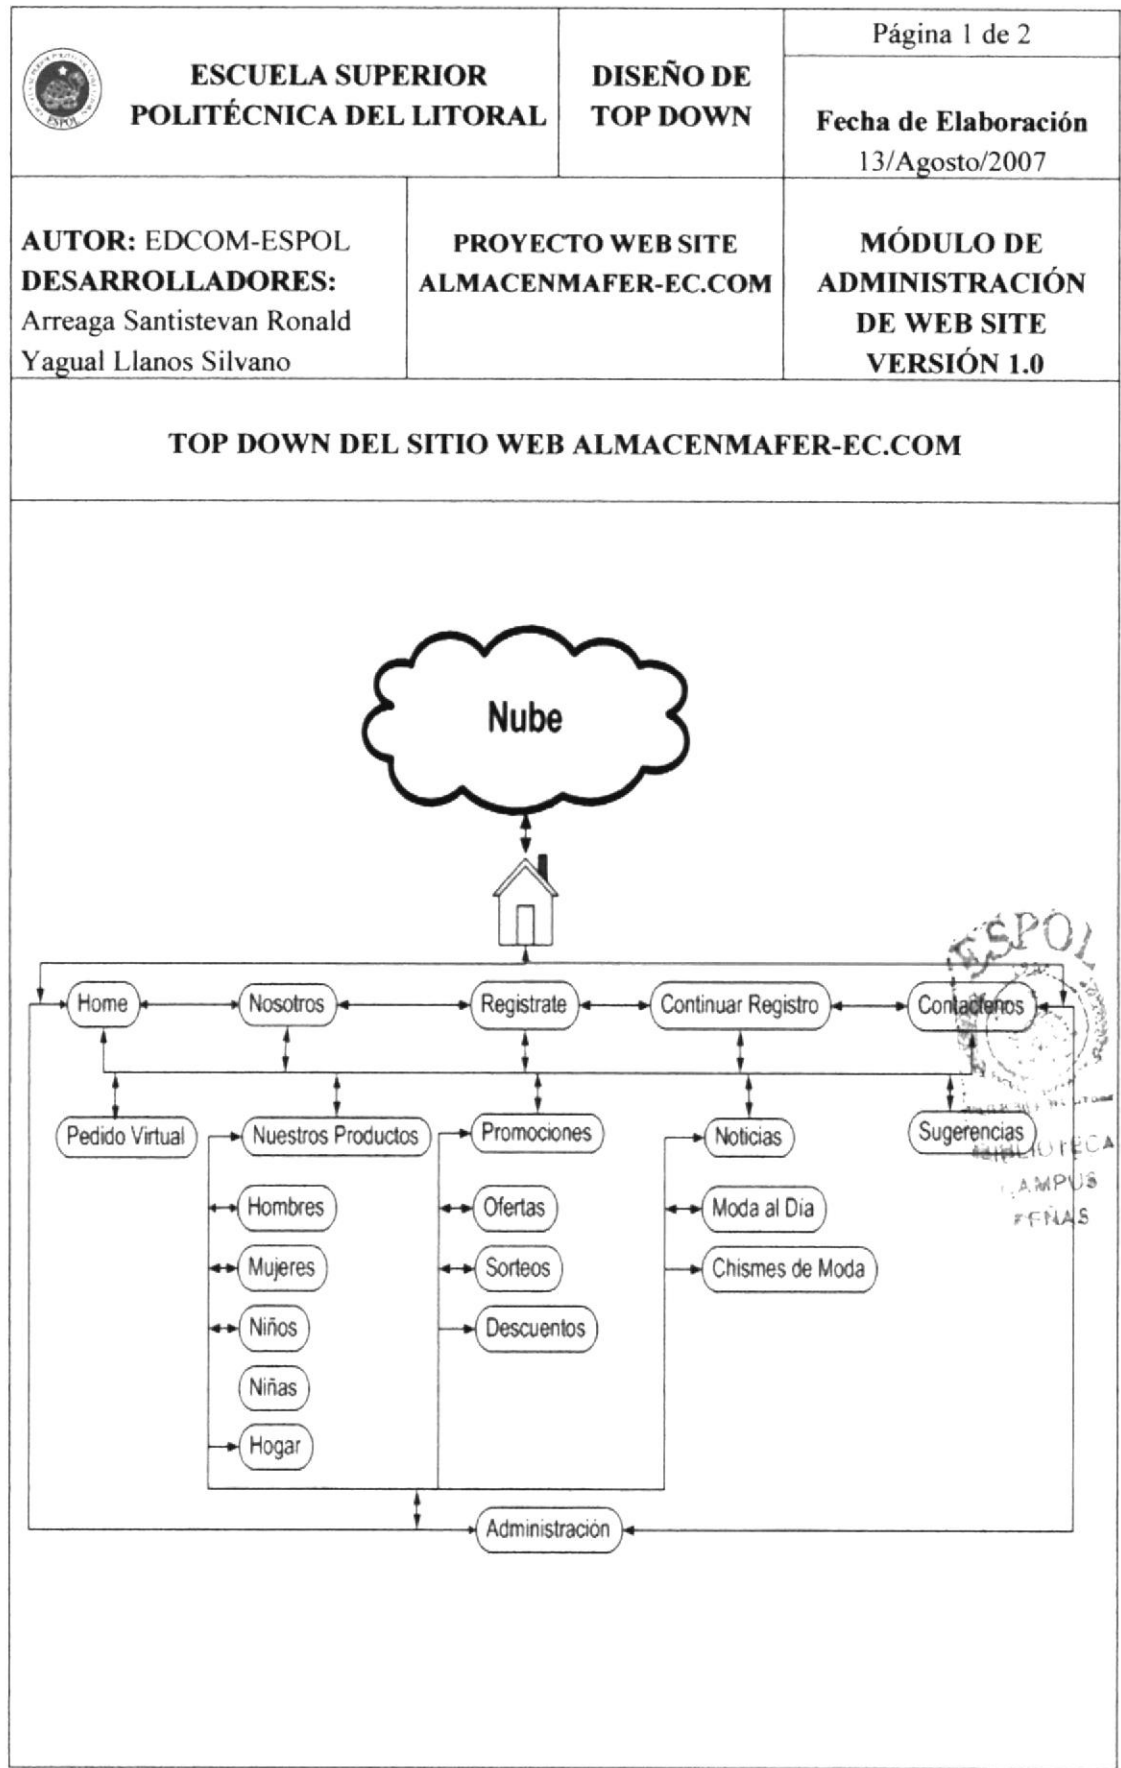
| ESCUELA SUPERIOR POLITÉCNICA DEL LITORAL | DISEÑO DE TOP DOWN | Página 1 de 2 |
|---|---|---|
| | | Fecha de Elaboración 13/Agosto/2007 |

| AUTOR: EDCOM-ESPOL DESARROLLADORES: Arreaga Santistevan Ronald Yagual Llanos Silvano | PROYECTO WEB SITE ALMACENMAFER-EC.COM | MÓDULO DE ADMINISTRACIÓN DE WEB SITE VERSIÓN 1.0 |
|---|---|---|

TOP DOWN DEL SITIO WEB ALMACENMAFER-EC.COM

Nube

Home
Nosotros
Registrate
Continuar Registro
Contactenos
Pedido Virtual
Nuestros Productos
Promociones
Noticias
Sugerencias
Hombres
Mujeres
Niños
Niñas
Hogar
Ofertas
Sorteos
Descuentos
Moda al Dia
Chismes de Moda
Administración

ESPOL
BIBLIOTECA
CAMPUS
PEÑAS